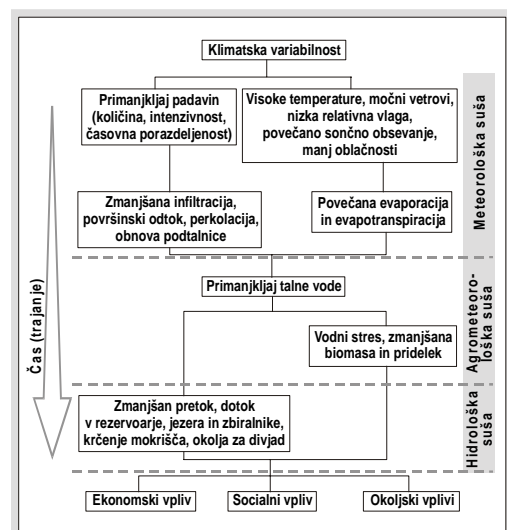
Klimatska variabilnost

Primanjkljaj padavin (količina, intenzivnost, časovna porazdeljenost)

Visoke temperature, močni vetrovi, nizka relativna vlaga, povečano sončno obsevanje, manj oblačnosti

Zmanjšana infiltracija, površinski odtok, perkolacija, obnova podtalnice

Povečana evaporacija in evapotranspiracija

Meteorološka suša

Primanjkljaj talne vode

Vodni stres, zmanjšana biomasa in pridelek

Agrometeorološka suša

Čas (trajanje)

Zmanjšan pretok, dotok v rezervoarje, jezera in zbiralnike, krčenje mokrišča, okolja za divjad

Hidrološka suša

Ekonomski vpliv

Socialni vpliv

Okoljski vplivi